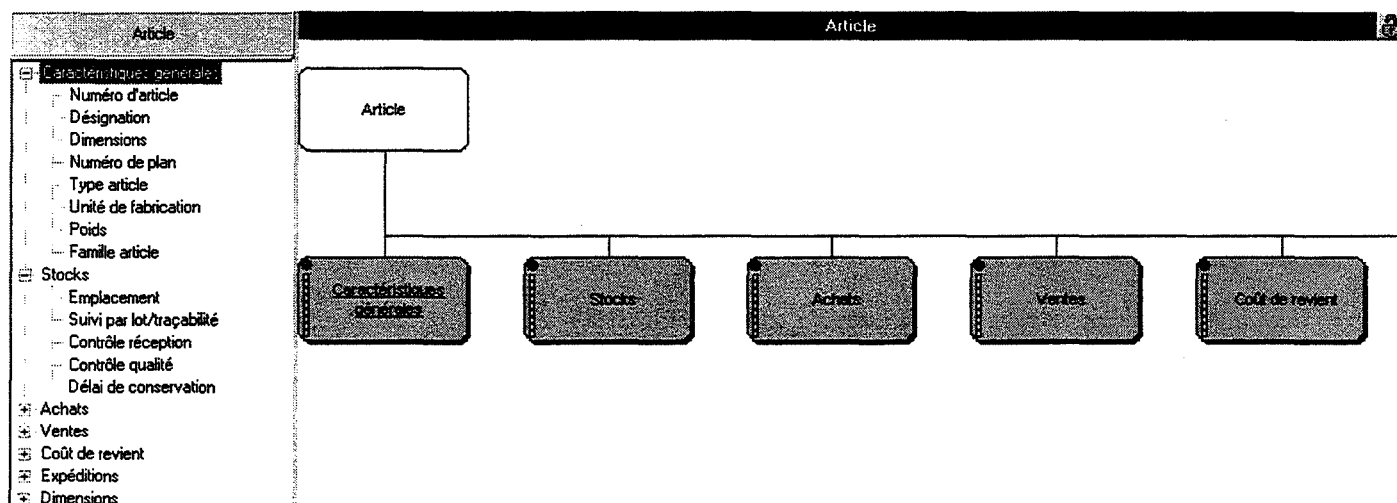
Article

Caractéristiques générales
Numéro d'article
Désignation
Dimensions
Numéro de plan
Type article
Unité de fabrication
Poids
Famille article
Stocks
Emplacement
Suivi par lot/traçabilité
Contrôle réception
Contrôle qualité
Délai de conservation
Achats
Ventes
Coût de revient
Expéditions
Dimensions

Article

Article

Caractéristiques générales

Stocks

Achats

Ventes

Coût de revient